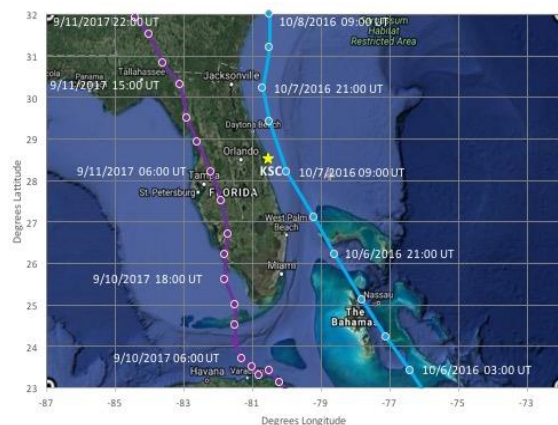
9/11/2017 22:00 UT
10/8/2016 09:00 UT
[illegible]sum Habitat Restricted Area
Tallahassee
Panama
Jacksonville
9/11/2017 15:00 UT
10/7/2016 21:00 UT
Daytona Beach
Orlando
9/11/2017 06:00 UT
KSC
10/7/2016 09:00 UT
Tampa
St. Petersburg
FLORIDA
West Palm Beach
10/6/2016 21:00 UT
Miami
9/10/2017 18:00 UT
Nassau
The Bahamas
9/10/2017 06:00 UT
Havana
10/6/2016 03:00 UT
32
31
30
29
28
27
26
25
24
23
Degrees Lattitude
-87
-85
-83
-81
-79
-77
-75
-73
Degrees Longitude